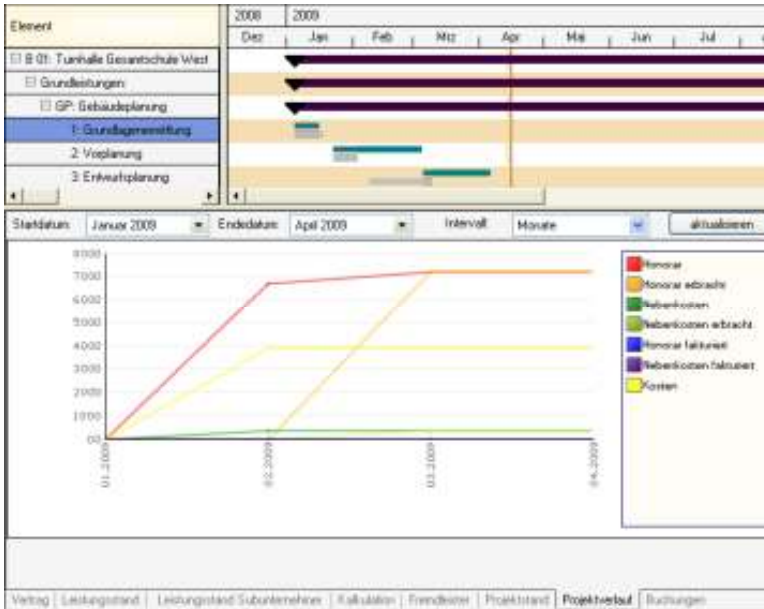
Element

B 01: Turnhalle Gesamtschule West
Grundleistungen
GP: Gebäudeplanung
1: Grundlagenermittlung
2: Vorplanung
3: Entwurfsplanung

| 2008 | 2009 | | | | | | |
|---|---|---|---|---|---|---|---|
| Dez | Jan | Feb | Mrz | Apr | Mai | Jun | Jul |

Startdatum: Januar 2009 Endedatum: April 2009 Intervall: Monate aktualisieren

8000
7000
6000
5000
4000
3000
2000
1000
0,00

01.2009
02.2009
03.2009
04.2009

Honorar
Honorar erbracht
Nebenkosten
Nebenkosten erbracht
Honorar fakturiert
Nebenkosten fakturiert
Kosten

Vertrag | Leistungsstand | Leistungsstand Subunternehmer | Kalkulation | Fremdleister | Projektstand | Projektverlauf | Buchungen